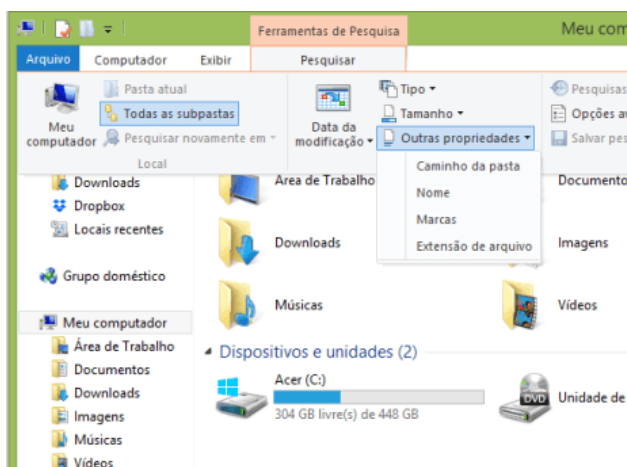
Ferramentas de Pesquisa
Meu com

Arquivo
Computador
Exibir
Pesquisar

Meu computador
Pasta atual
Todas as subpastas
Pesquisar novamente em
Local

Data da modificação
Tipo
Tamanho
Outras propriedades
Pesquisas
Opções av
Salvar pes

Caminho da pasta
Nome
Marcas
Extensão de arquivo

Downloads
Dropbox
Locais recentes
Grupo doméstico
Meu computador
Área de Trabalho
Documentos
Downloads
Imagens
Músicas
Vídeos

Área de Trabalho
Documento
Downloads
Imagens
Músicas
Vídeos

Dispositivos e unidades (2)
Acer (C:)
304 GB livre(s) de 448 GB
DVD
Unidade de